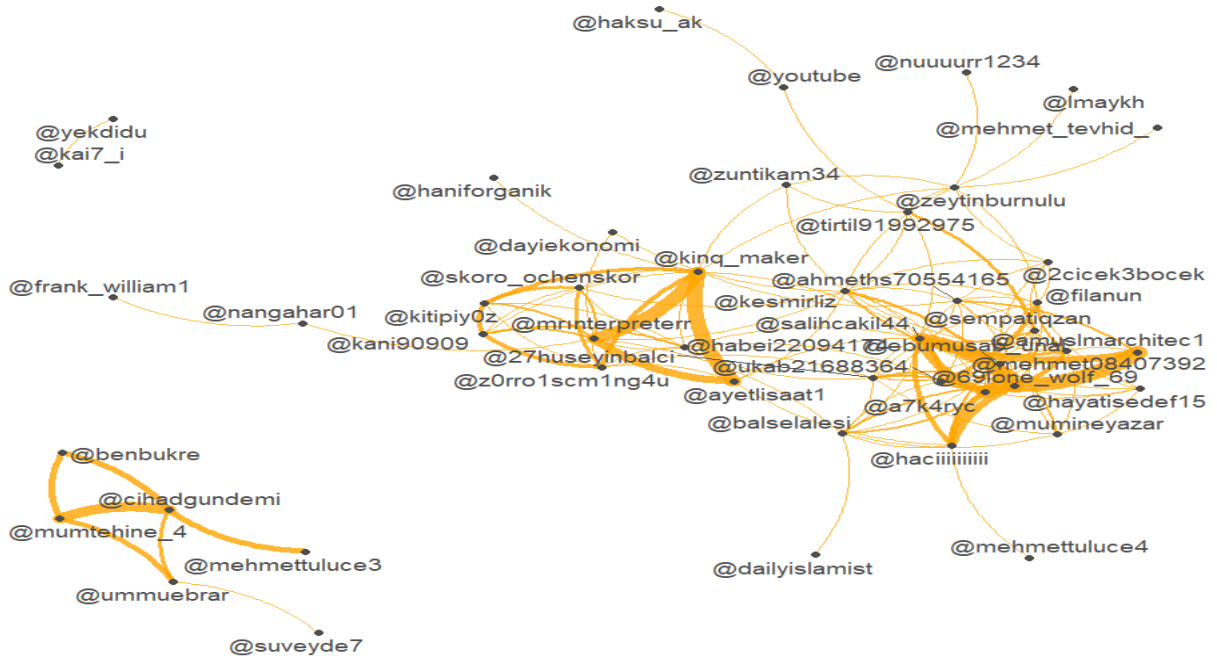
@haksu_ak
@youtube
@nuuuurr1234
@lmaykh
@mehmet_tevhid_
@yekdidu
@kai7_i
@zuntikam34
@haniforganik
@zeytinburnulu
@tirtil91992975
@dayiekonomi
@kinq_maker
@2cicek3bocek
@skoro_ochenskor
@ahmeths70554165
@filanun
@frank_william1
@kesmirliz
@nangahar01
@kitipiy0z
@sempatiqzan
@salihcakil44
@mrinterpreterr
@amuslmarchitec1
@kani90909
@habei22094174
@ebumusab_
@mehmet08407392
@27huseyinbalci
@ukab21688364
@69lone_wolf_69
@z0rro1scm1ng4u
@ayetlisaat1
@a7k4ryc
@hayatisedef15
@balselalesi
@mumineyazar
@haciiiiiiiii
@benbukre
@cihadgundemi
@mumtehine_4
@mehmettuluce3
@mehmettuluce4
@dailyislamist
@ummuebrar
@suveyde7